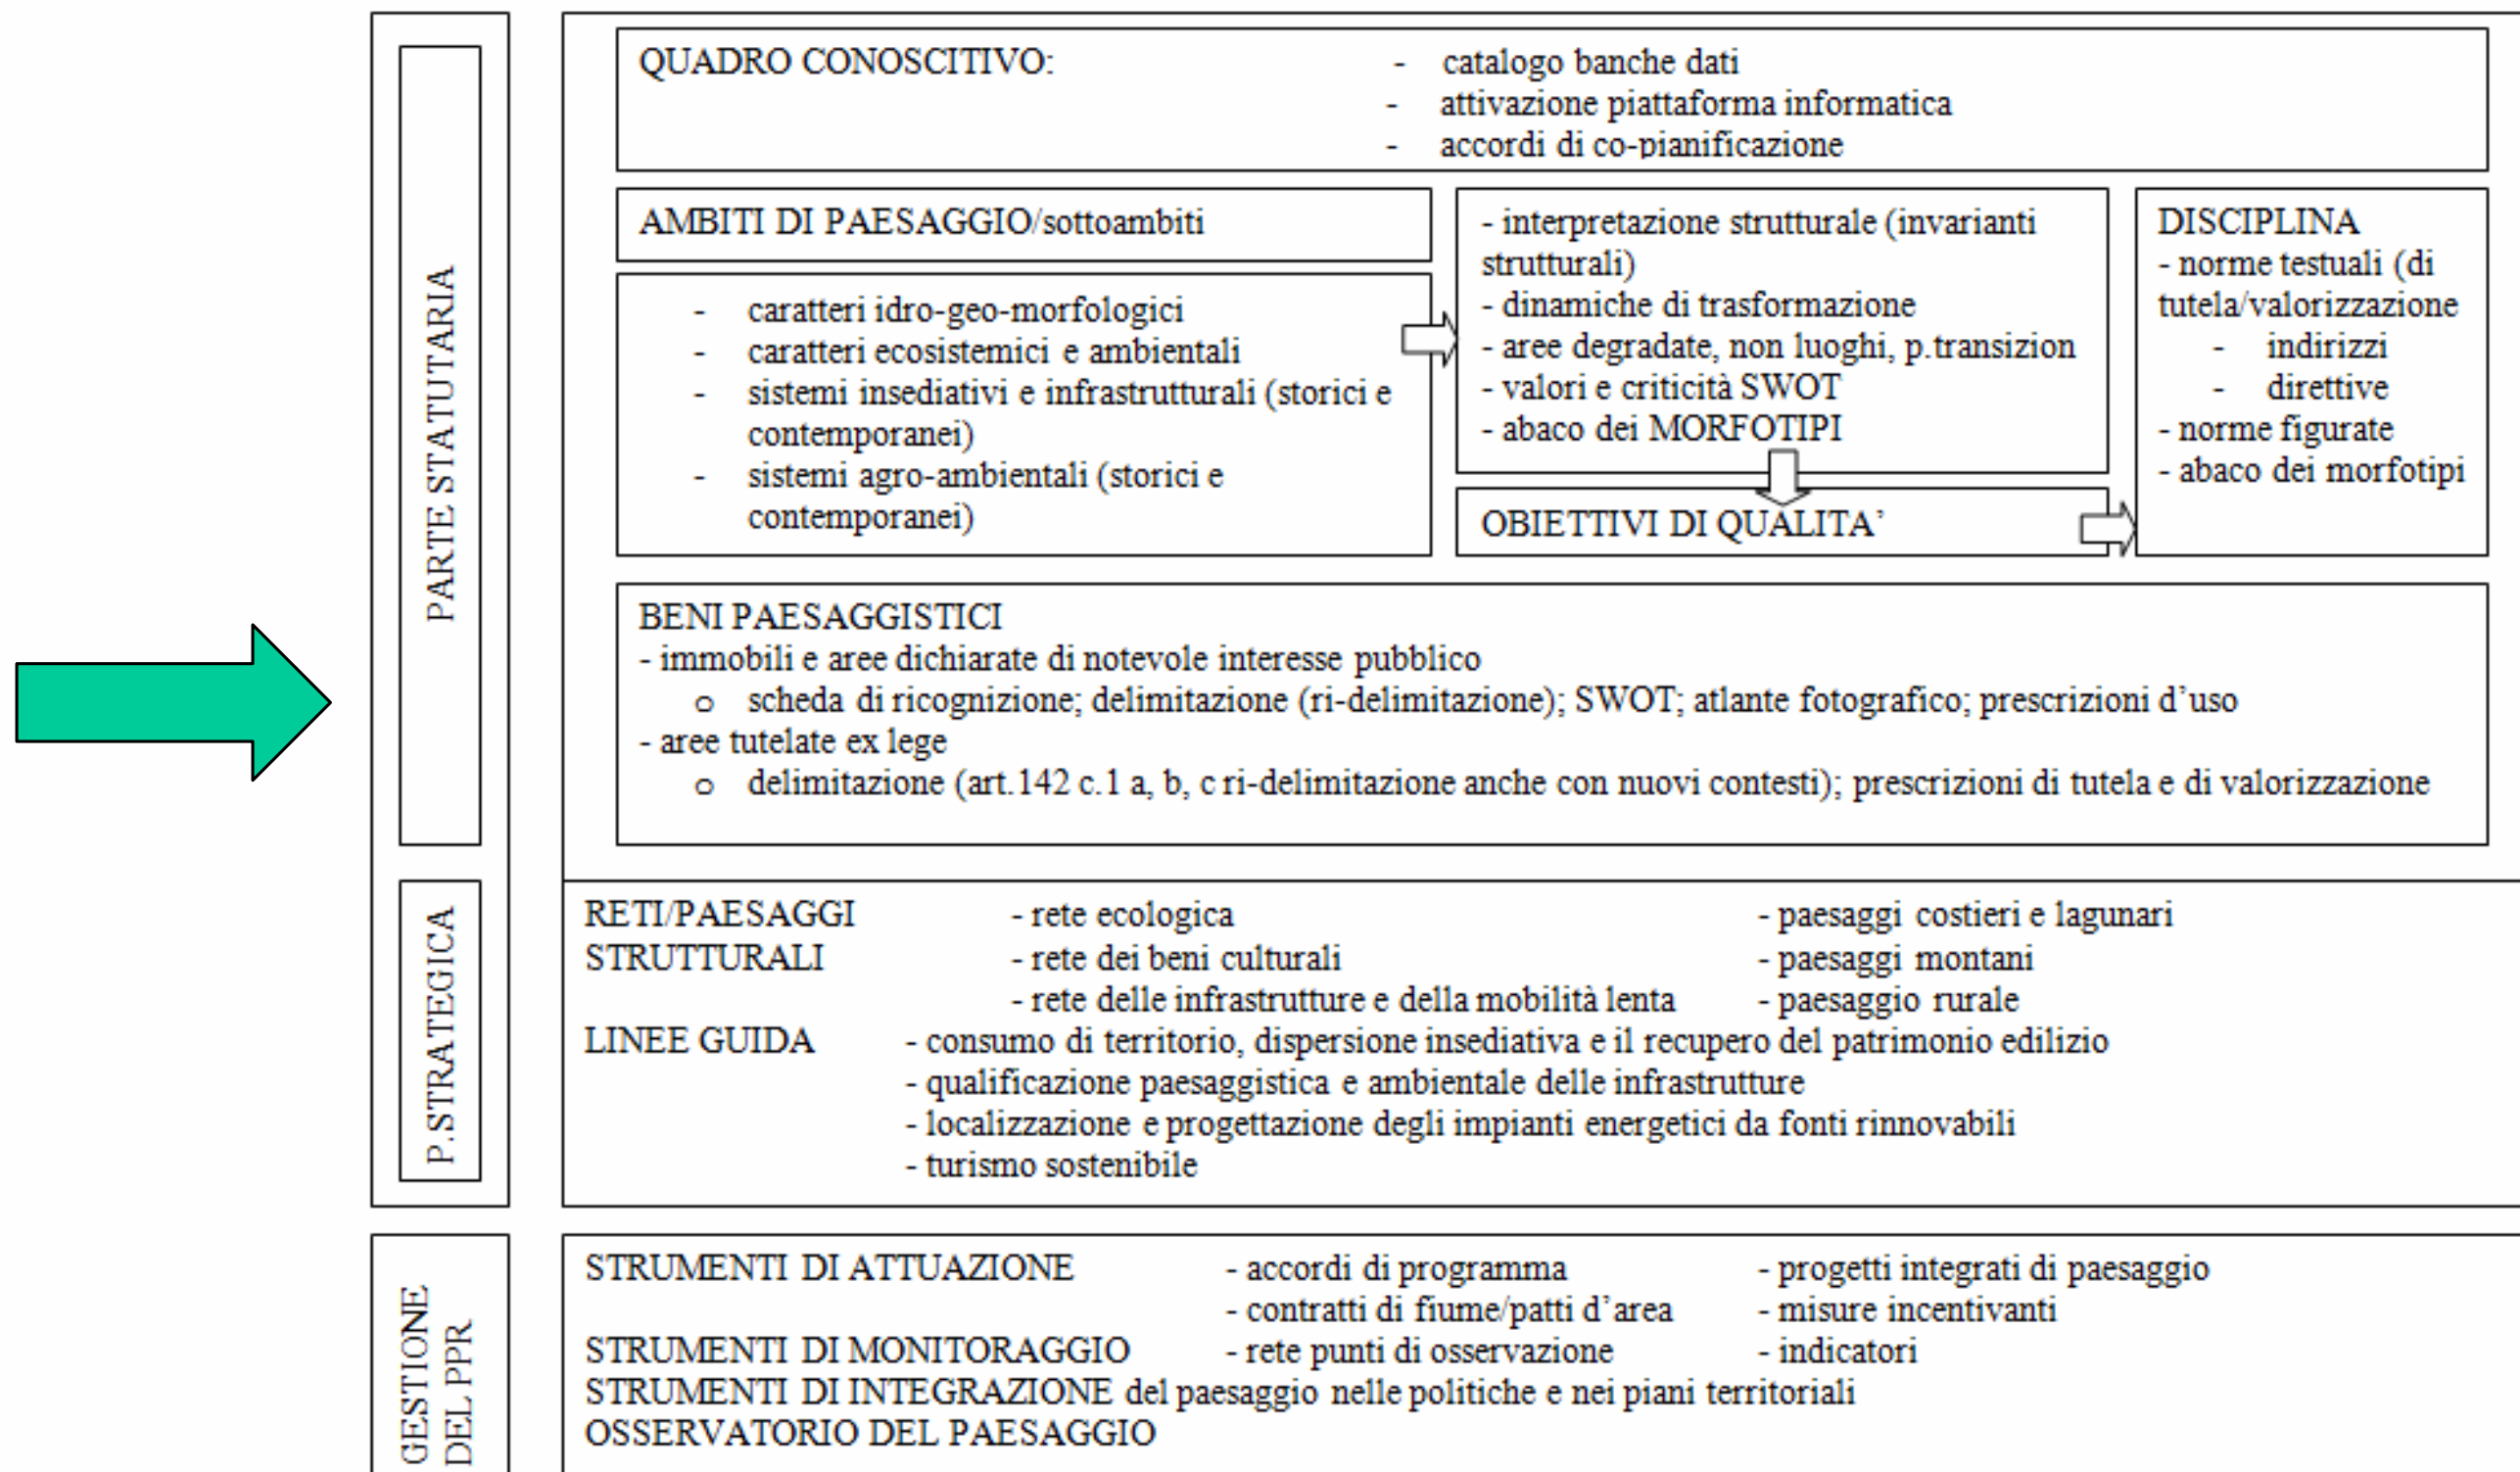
PARTE STATUTARIA

QUADRO CONOSCITIVO:
- catalogo banche dati
- attivazione piattaforma informatica
- accordi di co-pianificazione

AMBITI DI PAESAGGIO/sottoambiti

- caratteri idro-geo-morfologici
- caratteri ecosistemici e ambientali
- sistemi insediativi e infrastrutturali (storici e contemporanei)
- sistemi agro-ambientali (storici e contemporanei)

- interpretazione strutturale (invarianti strutturali)
- dinamiche di trasformazione
- aree degradate, non luoghi, p.transizion
- valori e criticità SWOT
- abaco dei MORFOTIPI

OBIETTIVI DI QUALITA'

DISCIPLINA
- norme testuali (di tutela/valorizzazione
- indirizzi
- direttive
- norme figurate
- abaco dei morfotipi

BENI PAESAGGISTICI
- immobili e aree dichiarate di notevole interesse pubblico
o scheda di ricognizione; delimitazione (ri-delimitazione); SWOT; atlante fotografico; prescrizioni d'uso
- aree tutelate ex lege
o delimitazione (art.142 c.1 a, b, c ri-delimitazione anche con nuovi contesti); prescrizioni di tutela e di valorizzazione

P.STRATEGICA

RETI/PAESAGGI STRUTTURALI
- rete ecologica
- rete dei beni culturali
- rete delle infrastrutture e della mobilità lenta
- paesaggi costieri e lagunari
- paesaggi montani
- paesaggio rurale

LINEE GUIDA
- consumo di territorio, dispersione insediativa e il recupero del patrimonio edilizio
- qualificazione paesaggistica e ambientale delle infrastrutture
- localizzazione e progettazione degli impianti energetici da fonti rinnovabili
- turismo sostenibile

GESTIONE DEL PPR

STRUMENTI DI ATTUAZIONE
- accordi di programma
- contratti di fiume/patti d'area
- progetti integrati di paesaggio
- misure incentivanti
STRUMENTI DI MONITORAGGIO
- rete punti di osservazione
- indicatori
STRUMENTI DI INTEGRAZIONE del paesaggio nelle politiche e nei piani territoriali
OSSERVATORIO DEL PAESAGGIO